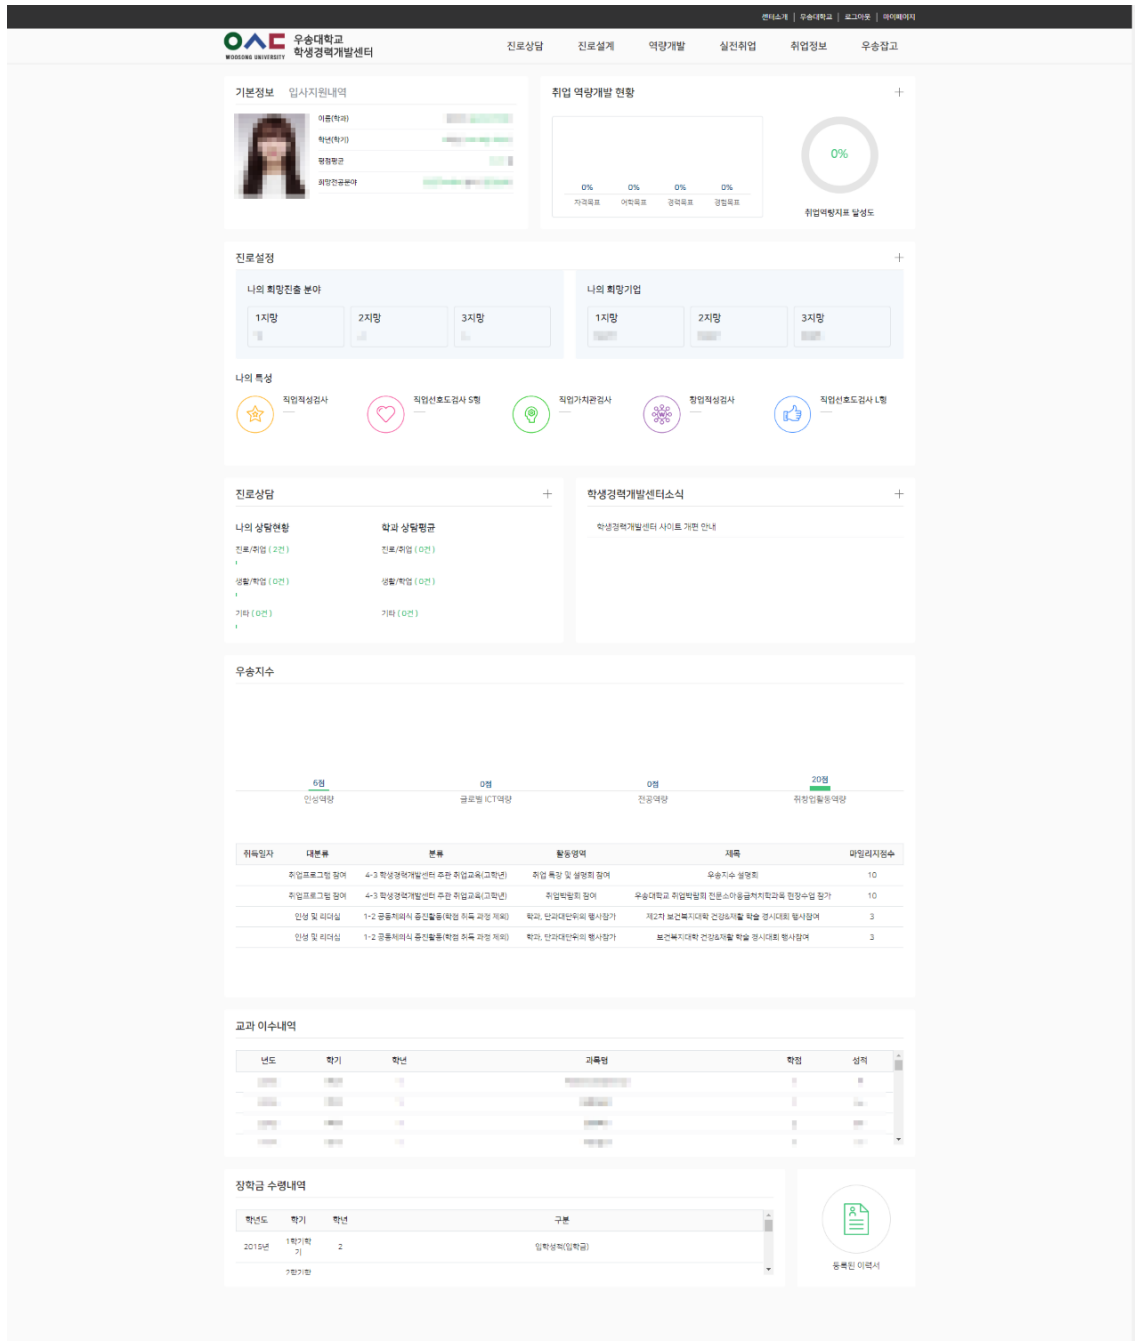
센터소개 | 우송대학교 | 로그아웃 | 마이페이지

WOOSONG UNIVERSITY
우송대학교
학생경력개발센터

진로상담 진로설계 역량개발 실전취업 취업정보 우송잡고

기본정보 입사지원내역

이름(학과)
학년(학기)
평점평균
희망진출분야

취업 역량개발 현황 +

0% 0% 0% 0%
자격목표 어학목표 경력목표 경험목표

0%
취업역량지표 달성도

진로설정 +

나의 희망진출 분야
1지망 2지망 3지망

나의 희망기업
1지망 2지망 3지망

나의 특성
직업적성검사 직업선호도검사 S형 직업가치관검사 창업적성검사 직업선호도검사 L형

진로상담 +

나의 상담현황
진로/취업 ( 2건 )
생활/학업 ( 0건 )
기타 ( 0건 )

학과 상담평균
진로/취업 ( 0건 )
생활/학업 ( 0건 )
기타 ( 0건 )

학생경력개발센터소식 +

학생경력개발센터 사이트 개편 안내

우송지수

6점 인성역량
0점 글로벌 ICT역량
0점 전공역량
20점 취창업활동역량

| 취득일자 | 대분류 | 분류 | 활동영역 | 제목 | 마일리지점수 |
|---|---|---|---|---|---|
| | 취업프로그램 참여 | 4-3 학생경력개발센터 주관 취업교육(고학년) | 취업 특강 및 설명회 참여 | 우송지수 설명회 | 10 |
| | 취업프로그램 참여 | 4-3 학생경력개발센터 주관 취업교육(고학년) | 취업박람회 참여 | 우송대학교 취업박람회 전문소아응급처치학과목 현장수업 평가 | 10 |
| | 인성 및 리더십 | 1-2 공동체의식 증진활동(학점 취득 과정 제외) | 학과, 단과대단위의 행사참가 | 제2차 보건복지대학 건강&재활 학술 경시대회 행사참여 | 3 |
| | 인성 및 리더십 | 1-2 공동체의식 증진활동(학점 취득 과정 제외) | 학과, 단과대단위의 행사참가 | 보건복지대학 건강&재활 학술 경시대회 행사참여 | 3 |

교과 이수내역

| 년도 | 학기 | 학년 | 과목명 | 학점 | 성적 |
|---|---|---|---|---|---|

장학금 수령내역

| 학년도 | 학기 | 학년 | 구분 |
|---|---|---|---|
| 2015년 | 1학기학기 | 2 | 입학성적(입학금) |
| | 2학기학 | | |

등록된 이력서